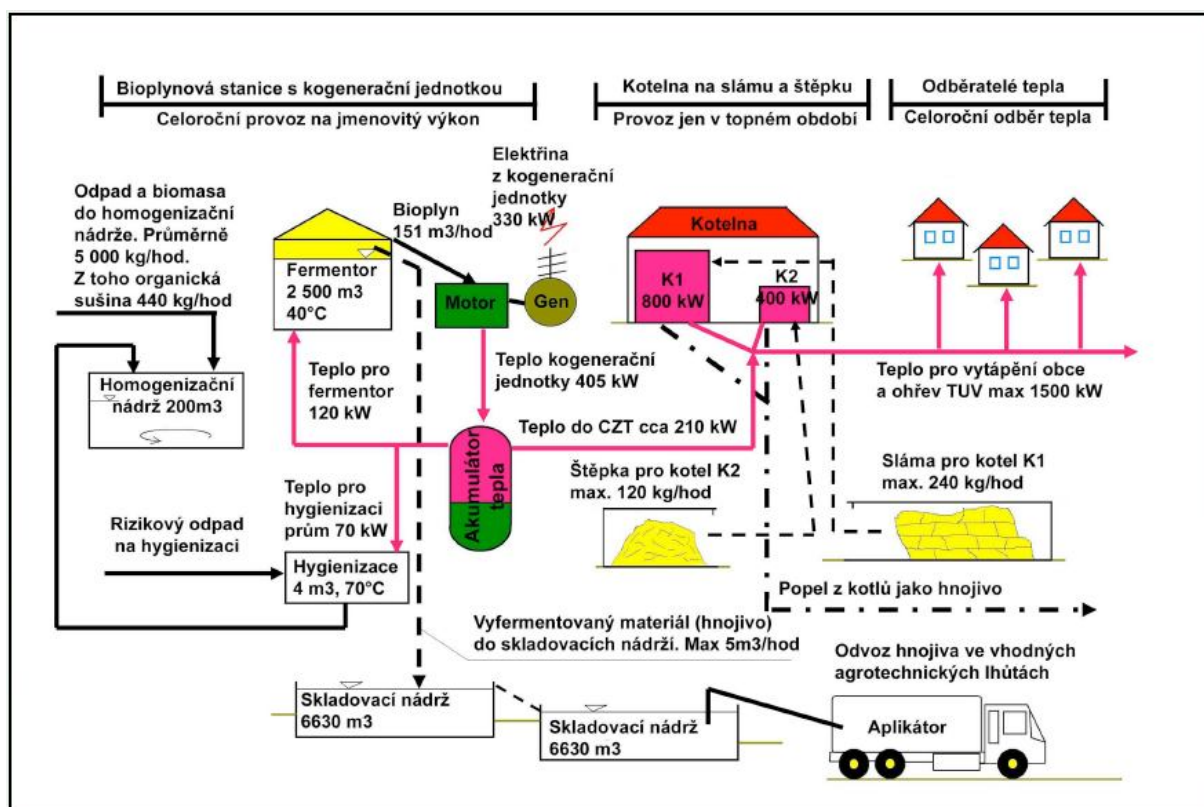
Bioplynová stanice s kogenerační jednotkou
Celoroční provoz na jmenovitý výkon

Kotelna na slámu a štěpku
Provoz jen v topném období

Odběratelé tepla
Celoroční odběr tepla

Elektřina z kogenerační jednotky 330 kW

Odpad a biomasa do homogenizační nádrže. Průměrně 5 000 kg/hod. Z toho organická sušina 440 kg/hod

Bioplyn 151 m3/hod

Fermentor 2 500 m3 40°C

Motor

Gen

Kotelna

K1 800 kW

K2 400 kW

Teplo kogenerační jednotky 405 kW

Teplo pro fermentor 120 kW

Homogenizační nádrž 200m3

Teplo pro vytápění obce a ohřev TUV max 1500 kW

Teplo do CZT cca 210 kW

Akumulátor tepla

Štěpka pro kotel K2 max. 120 kg/hod

Sláma pro kotel K1 max. 240 kg/hod

Teplo pro hygienizaci prům 70 kW

Rizikový odpad na hygienizaci

Hygienizace 4 m3, 70°C

Popel z kotlů jako hnojivo

Vyfermentovaný materiál (hnojivo) do skladovacích nádrží. Max 5m3/hod

Odvoz hnojiva ve vhodných agrotechnických lhůtách

Skladovací nádrž 6630 m3

Skladovací nádrž 6630 m3

Aplikátor